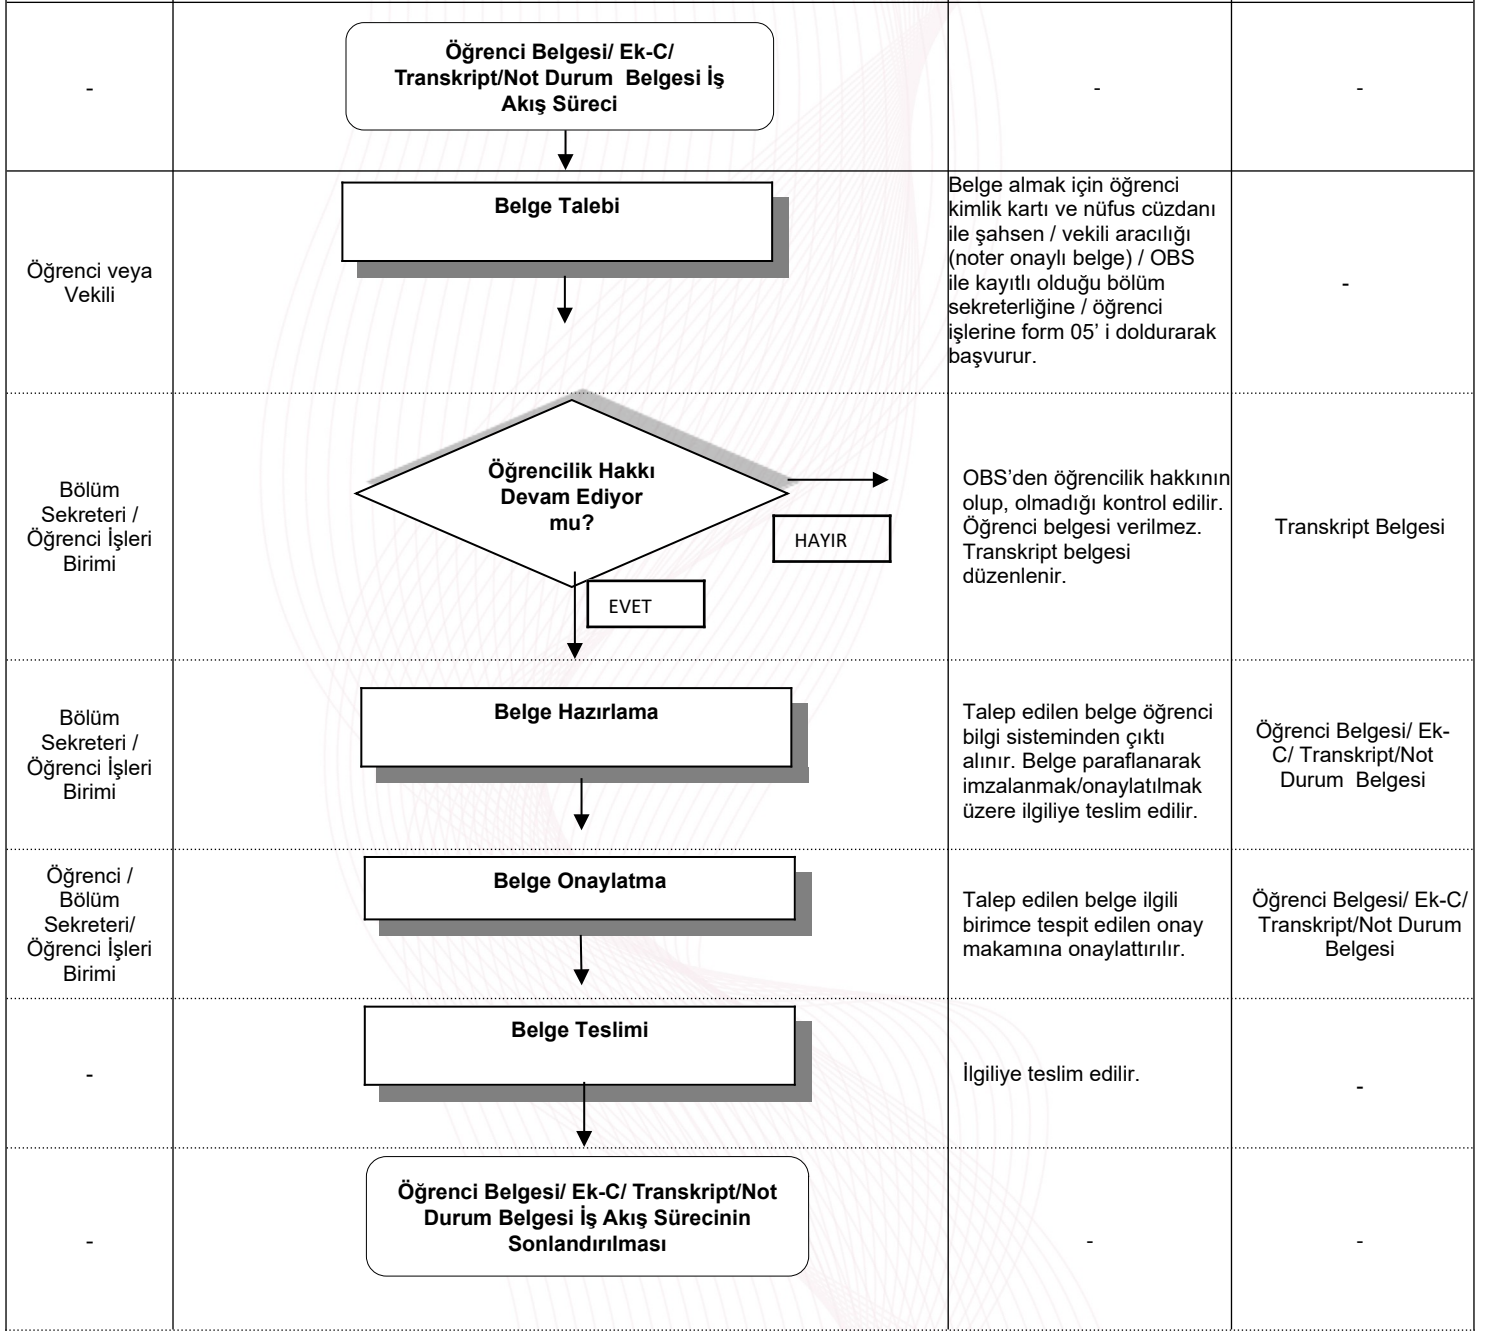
| - | Öğrenci Belgesi/ Ek-C/ Transkript/Not Durum Belgesi İş Akış Süreci | - | - |
|---|---|---|---|
| Öğrenci veya Vekili | Belge Talebi | Belge almak için öğrenci kimlik kartı ve nüfus cüzdanı ile şahsen / vekili aracılığı (noter onaylı belge) / OBS ile kayıtlı olduğu bölüm sekreterliğine / öğrenci işlerine form 05' i doldurarak başvurur. | - |
| Bölüm Sekreteri / Öğrenci İşleri Birimi | Öğrencilik Hakkı Devam Ediyor mu? HAYIR EVET | OBS'den öğrencilik hakkının olup, olmadığı kontrol edilir. Öğrenci belgesi verilmez. Transkript belgesi düzenlenir. | Transkript Belgesi |
| Bölüm Sekreteri / Öğrenci İşleri Birimi | Belge Hazırlama | Talep edilen belge öğrenci bilgi sisteminden çıktı alınır. Belge paraflanarak imzalanmak/onaylatılmak üzere ilgiliye teslim edilir. | Öğrenci Belgesi/ Ek-C/ Transkript/Not Durum Belgesi |
| Öğrenci / Bölüm Sekreteri/ Öğrenci İşleri Birimi | Belge Onaylatma | Talep edilen belge ilgili birimce tespit edilen onay makamına onaylattırılır. | Öğrenci Belgesi/ Ek-C/ Transkript/Not Durum Belgesi |
| - | Belge Teslimi | İlgiliye teslim edilir. | - |
| - | Öğrenci Belgesi/ Ek-C/ Transkript/Not Durum Belgesi İş Akış Sürecinin Sonlandırılması | - | - |